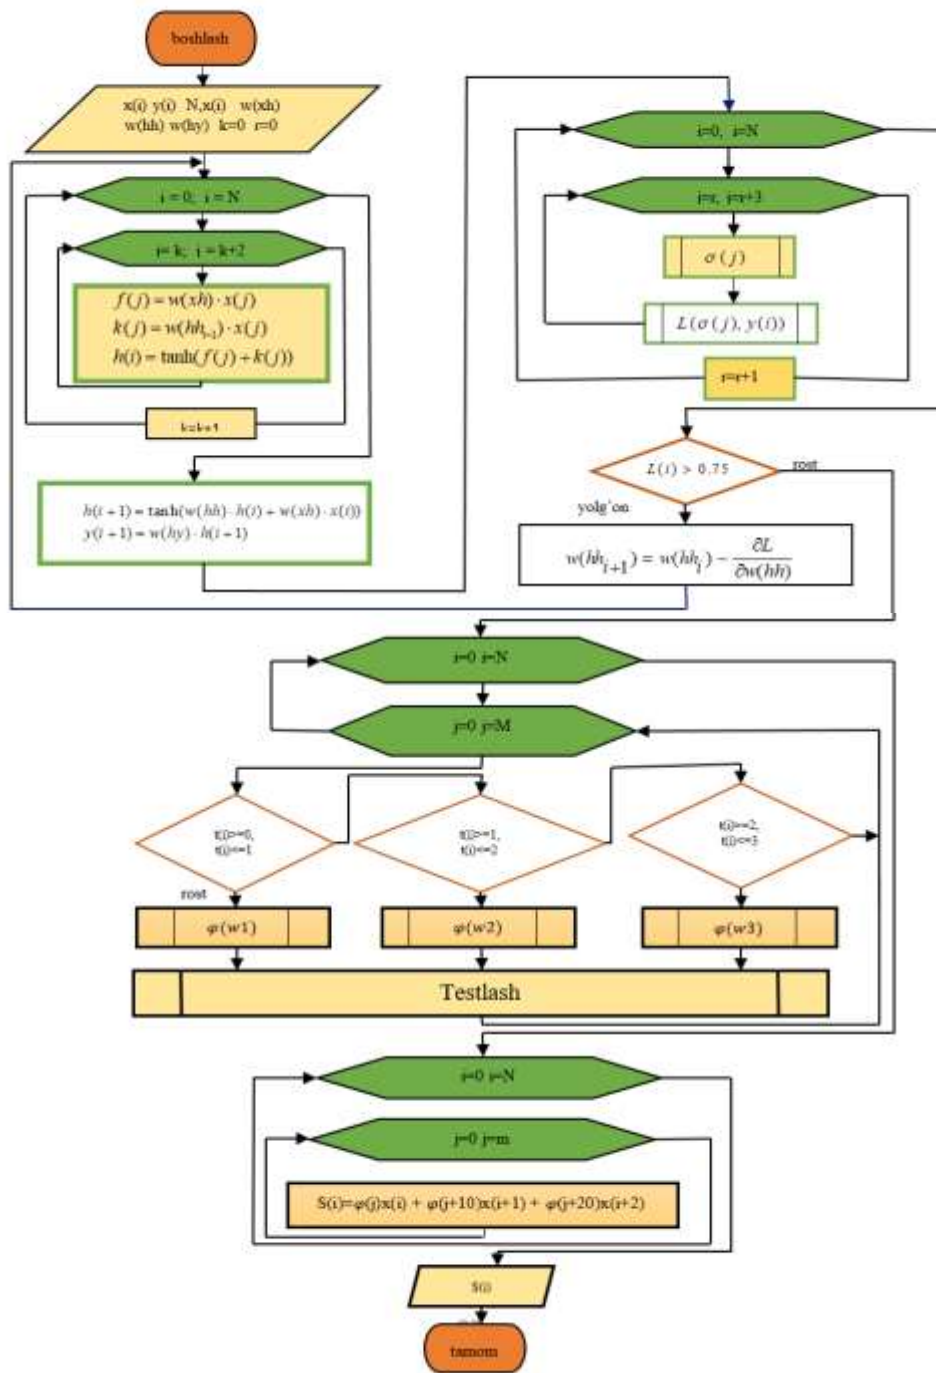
boshlash

x(i) y(i) N,x(i) w(xh) w(hh) w(hy) k=0 r=0

i = 0; i = N

j= k; j = k+2

$f(j) = w(xh) \cdot x(j)$
$k(j) = w(hh_{i-1}) \cdot x(j)$
$h(i) = \tanh(f(j) + k(j))$

k=k+1

$h(i+1) = \tanh(w(hh) \cdot h(i) + w(xh) \cdot x(i))$
$y(i+1) = w(hy) \cdot h(i+1)$

i=0, i=N

j=r, j=r+3

$\sigma(j)$

$L(\sigma(j), y(i))$

r=r+1

$L(i) > 0.75$

rost

yolg'on

$w(hh_{i+1}) = w(hh_i) - \frac{\partial L}{\partial w(hh)}$

i=0 i=N

j=0 j=M

t(i)>=0, t(i)<=1

t(i)>=1, t(i)<=2

t(i)>=2, t(i)<=3

rost

$\varphi(w1)$

$\varphi(w2)$

$\varphi(w3)$

Testlash

i=0 i=N

j=0 j=m

S(i)=φ(j)x(i) + φ(j+10)x(i+1) + φ(j+20)x(i+2)

S(i)

tamom